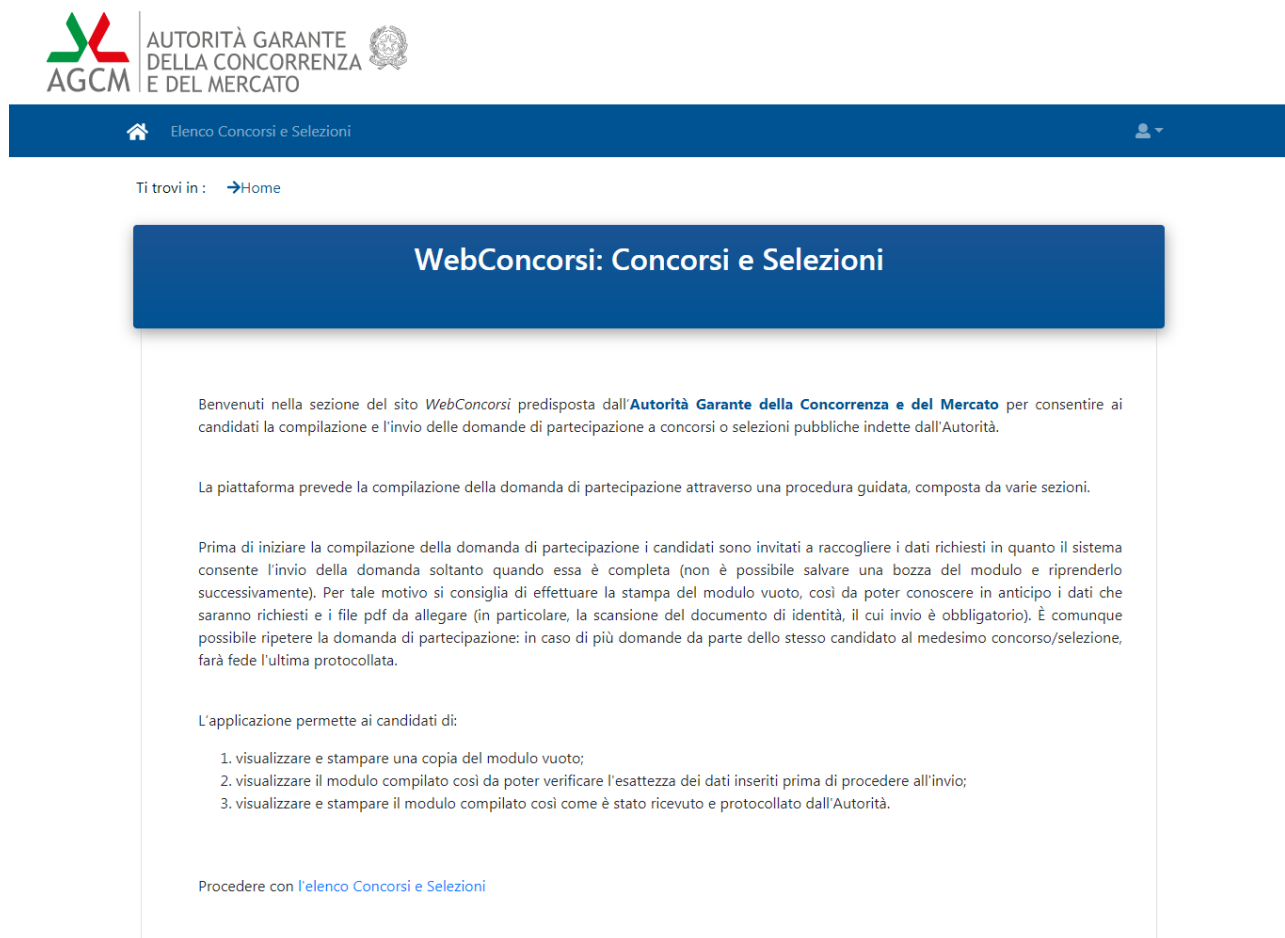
AGCM AUTORITÀ GARANTE DELLA CONCORRENZA E DEL MERCATO

Elenco Concorsi e Selezioni

Ti trovi in : Home

WebConcorsi: Concorsi e Selezioni

Benvenuti nella sezione del sito WebConcorsi predisposta dall'Autorità Garante della Concorrenza e del Mercato per consentire ai candidati la compilazione e l'invio delle domande di partecipazione a concorsi o selezioni pubbliche indette dall'Autorità.

La piattaforma prevede la compilazione della domanda di partecipazione attraverso una procedura guidata, composta da varie sezioni.

Prima di iniziare la compilazione della domanda di partecipazione i candidati sono invitati a raccogliere i dati richiesti in quanto il sistema consente l'invio della domanda soltanto quando essa è completa (non è possibile salvare una bozza del modulo e riprenderlo successivamente). Per tale motivo si consiglia di effettuare la stampa del modulo vuoto, così da poter conoscere in anticipo i dati che saranno richiesti e i file pdf da allegare (in particolare, la scansione del documento di identità, il cui invio è obbligatorio). È comunque possibile ripetere la domanda di partecipazione: in caso di più domande da parte dello stesso candidato al medesimo concorso/selezione, farà fede l'ultima protocollata.

L'applicazione permette ai candidati di:

1. visualizzare e stampare una copia del modulo vuoto;
2. visualizzare il modulo compilato così da poter verificare l'esattezza dei dati inseriti prima di procedere all'invio;
3. visualizzare e stampare il modulo compilato così come è stato ricevuto e protocollato dall'Autorità.

Procedere con l'elenco Concorsi e Selezioni